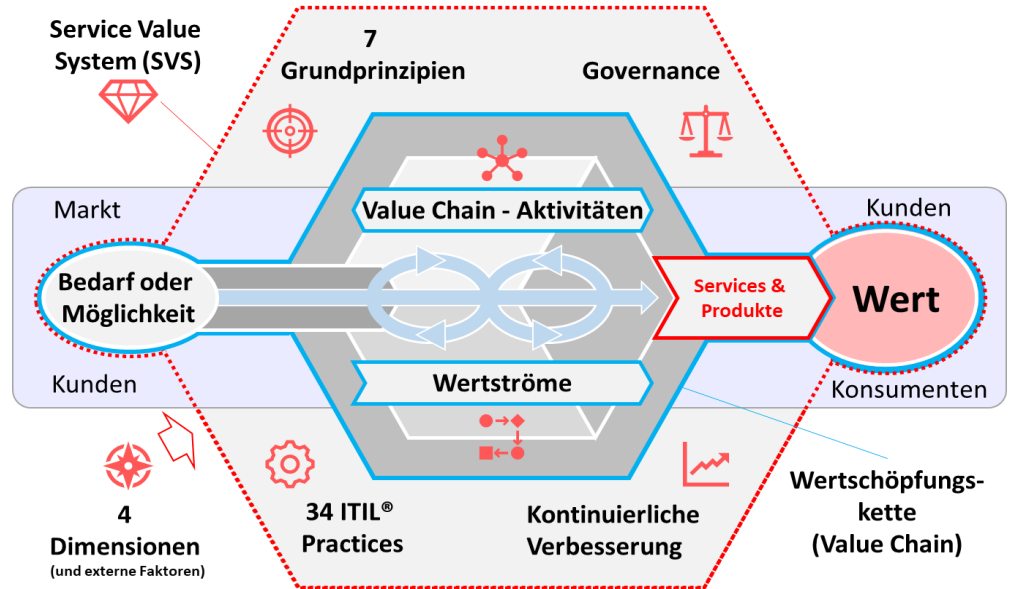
Service Value System (SVS)

7 Grundprinzipien

Governance

Markt

Value Chain - Aktivitäten

Kunden

Bedarf oder Möglichkeit

Services & Produkte

Wert

Kunden

Wertströme

Konsumenten

4 Dimensionen (und externe Faktoren)

34 ITIL® Practices

Kontinuierliche Verbesserung

Wertschöpfungskette (Value Chain)